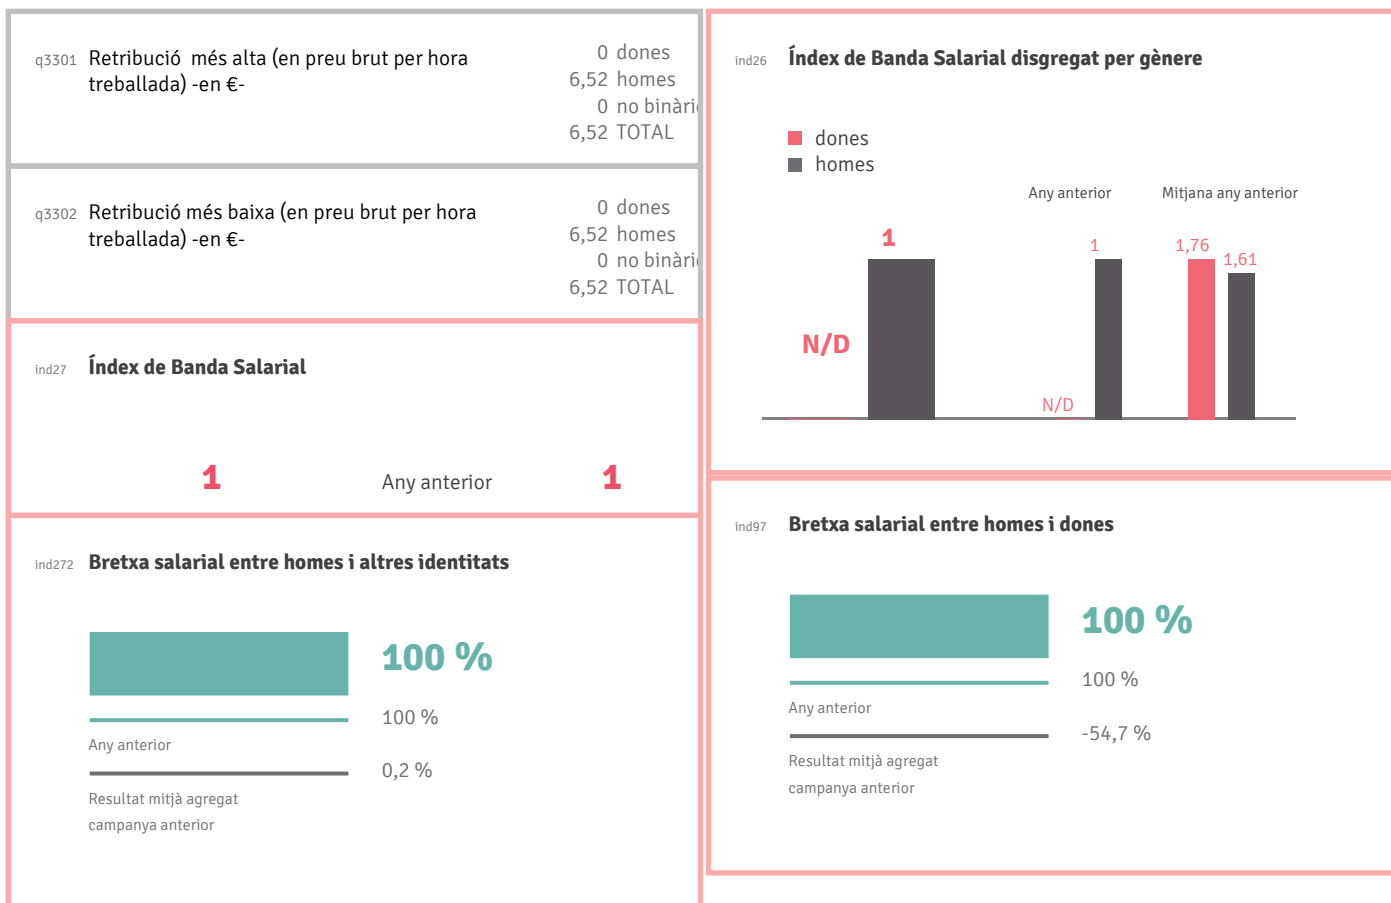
q3301 Retribució més alta (en preu brut per hora treballada) -en €-

0 dones
6,52 homes
0 no binàri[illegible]
6,52 TOTAL

q3302 Retribució més baixa (en preu brut per hora treballada) -en €-

0 dones
6,52 homes
0 no binàri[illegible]
6,52 TOTAL

ind27 Índex de Banda Salarial

1 Any anterior 1

ind272 Bretxa salarial entre homes i altres identitats

100 %

100 %

Any anterior

0,2 %

Resultat mitjà agregat campanya anterior

ind26 Índex de Banda Salarial disgregat per gènere

dones
homes

Any anterior

Mitjana any anterior

N/D

1

N/D

1

1,76

1,61

ind97 Bretxa salarial entre homes i dones

100 %

100 %

Any anterior

-54,7 %

Resultat mitjà agregat campanya anterior